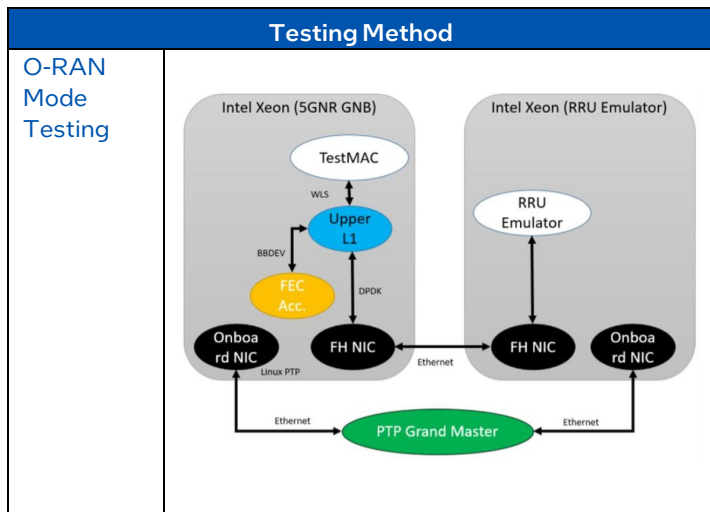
| Testing Method | |
|---|---|
| O-RAN Mode Testing | Intel Xeon (5GNR GNB)<br>TestMAC<br>WLS<br>Upper L1<br>BBDEV<br>FEC Acc.<br>DPDK<br>Onboa rd NIC<br>Linux PTP<br>FH NIC<br>Ethernet<br>Intel Xeon (RRU Emulator)<br>RRU Emulator<br>FH NIC<br>Onboa rd NIC<br>Ethernet<br>PTP Grand Master<br>Ethernet |